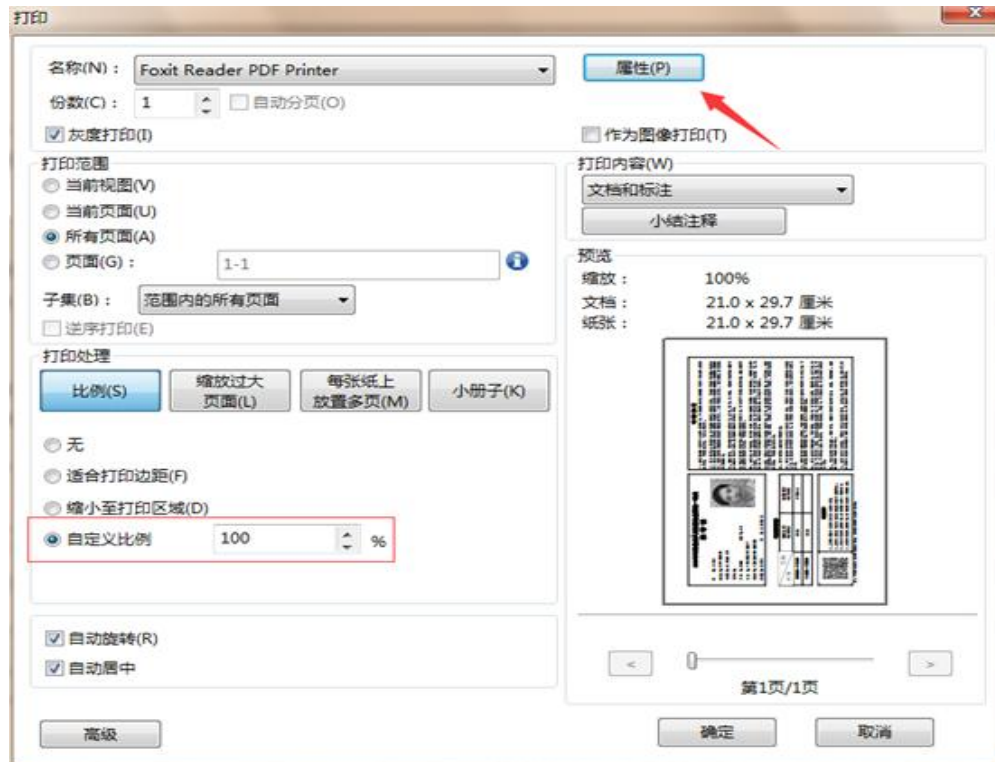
打印

名称(N)： Foxit Reader PDF Printer

属性(P)

份数(C)： 1 自动分页(O)

灰度打印(I)

作为图像打印(T)

打印范围
当前视图(V)
当前页面(U)
所有页面(A)
页面(G)： 1-1

子集(B)： 范围内的所有页面

逆序打印(E)

打印内容(W)
文档和标注
小结注释

预览
缩放： 100%
文档： 21.0 x 29.7 厘米
纸张： 21.0 x 29.7 厘米

打印处理
比例(S)
缩放过大页面(L)
每张纸上放置多页(M)
小册子(K)

无
适合打印边距(F)
缩小至打印区域(D)
自定义比例 100 %

自动旋转(R)
自动居中

<
>
第1页/1页

高级
确定
取消